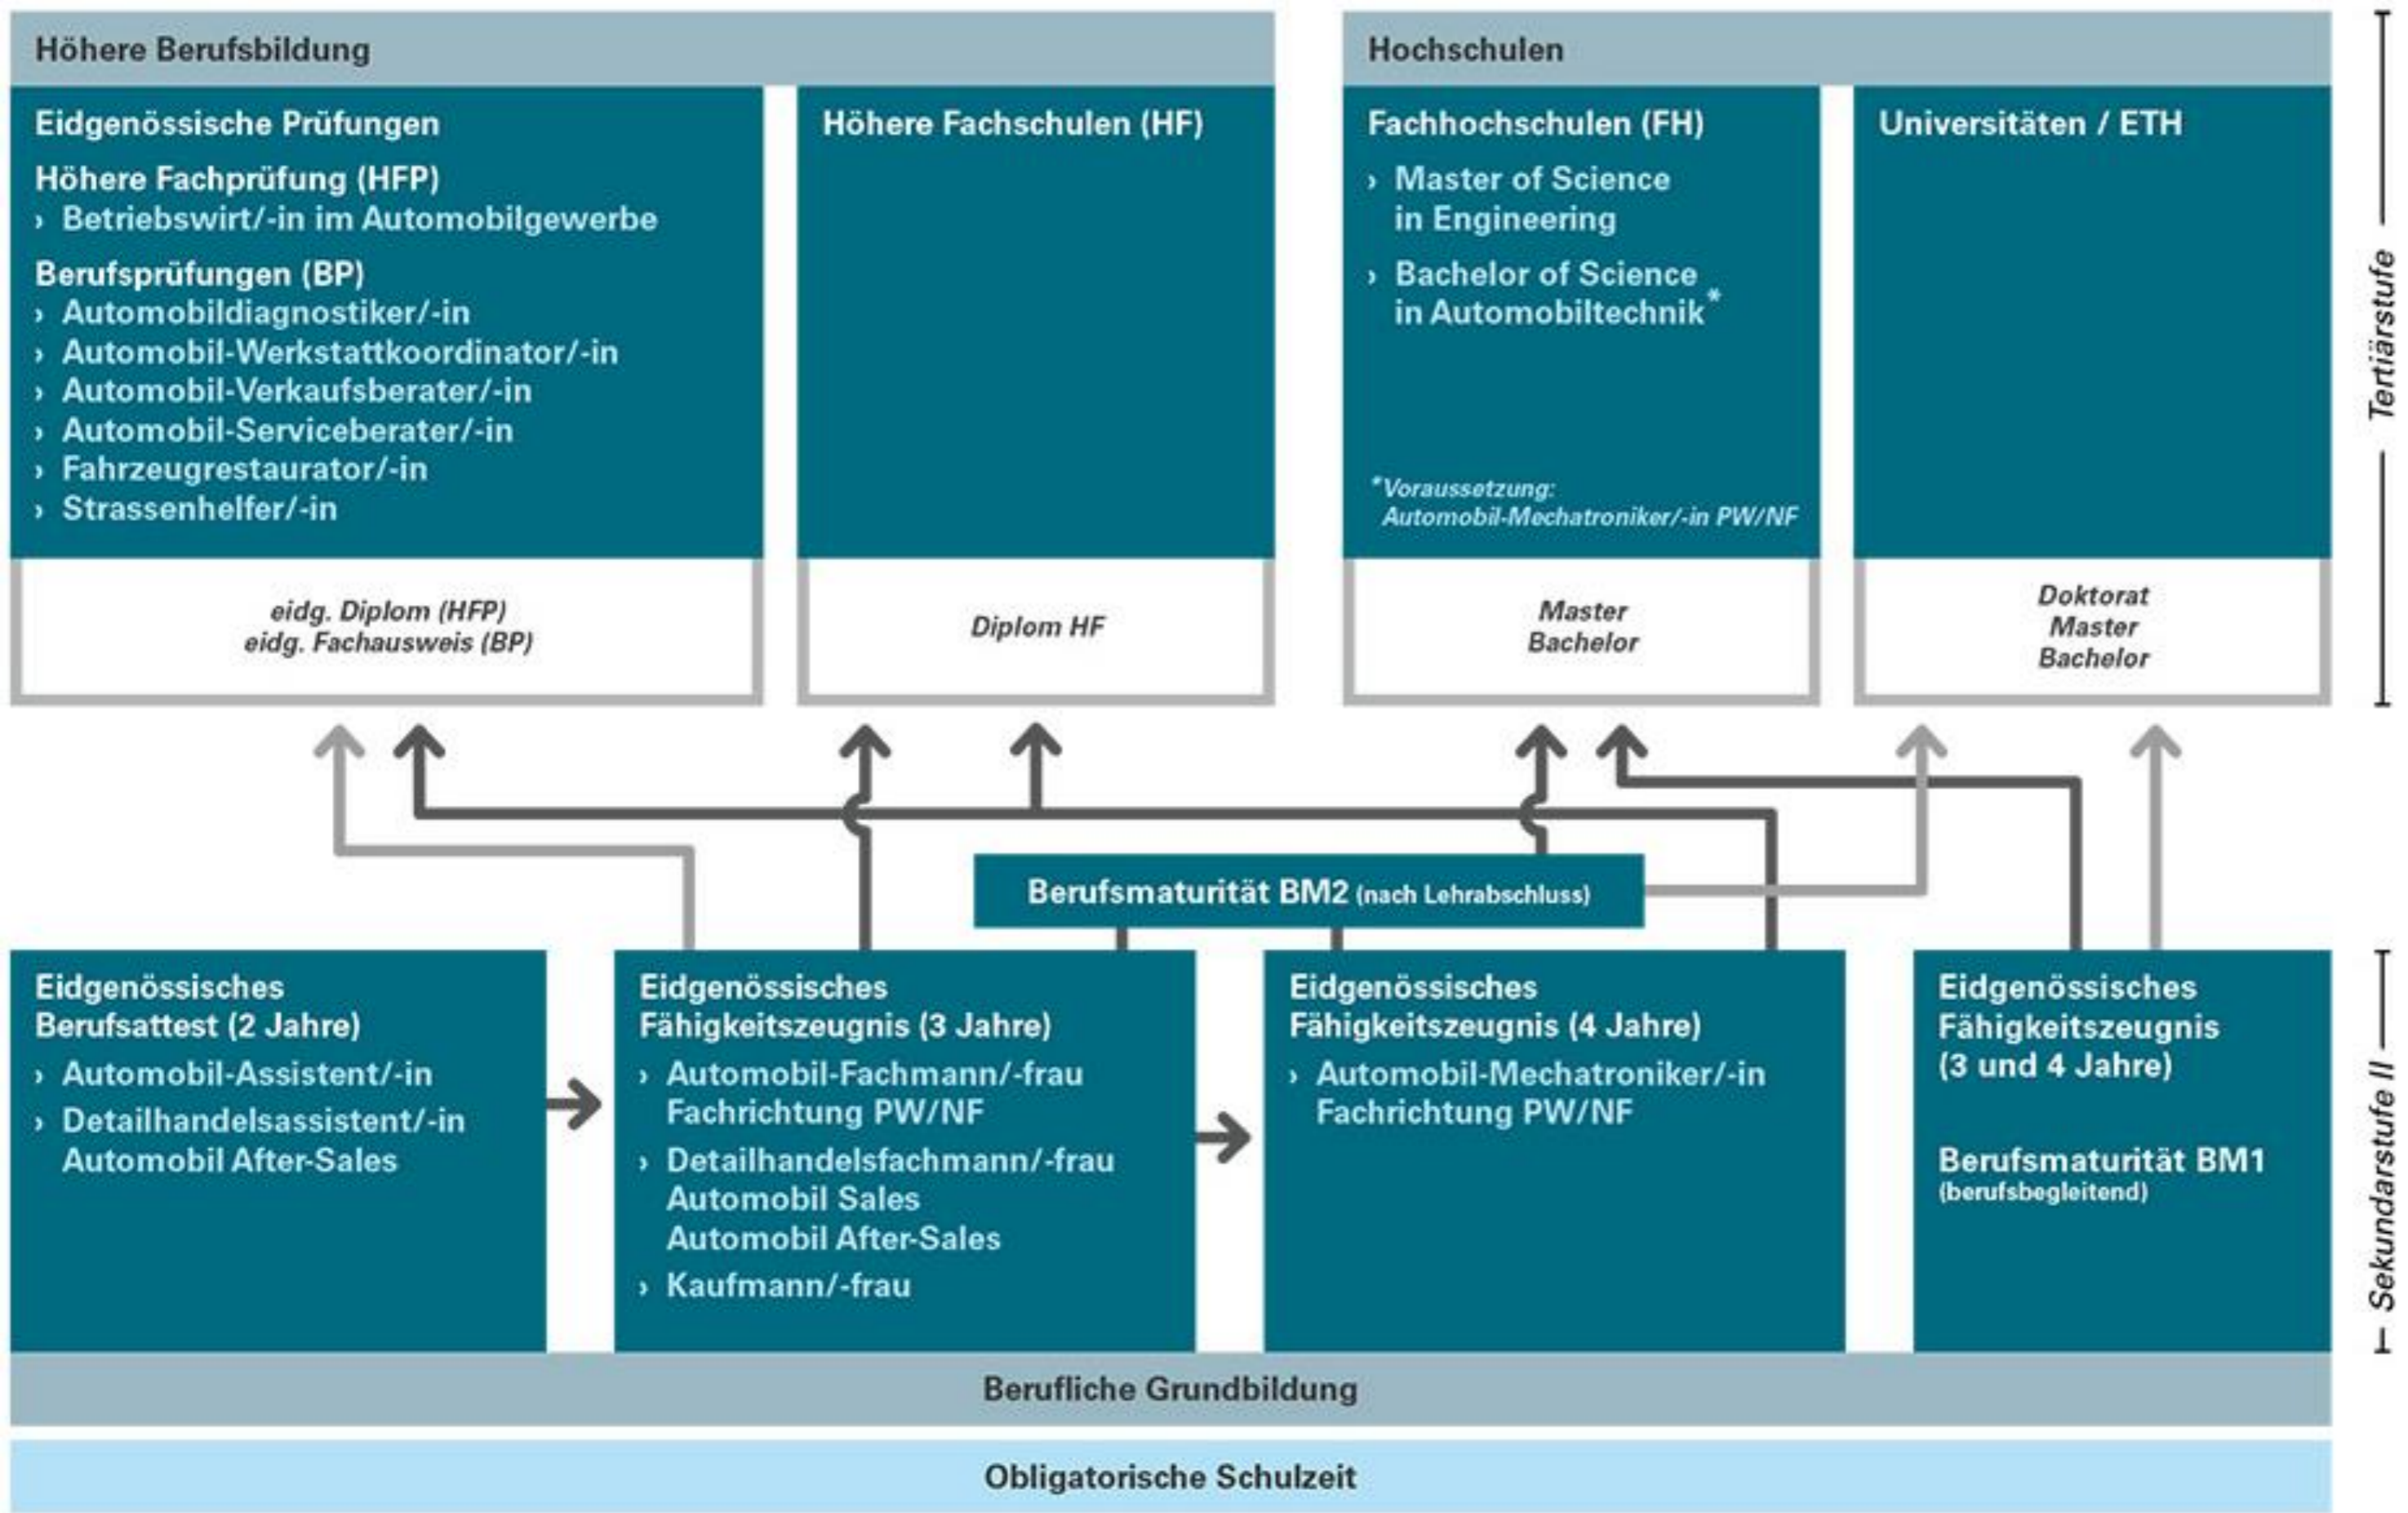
Höhere Berufsbildung

Eidgenössische Prüfungen

Höhere Fachprüfung (HFP)
› Betriebswirt/-in im Automobilgewerbe

Berufsprüfungen (BP)
› Automobildiagnostiker/-in
› Automobil-Werkstattkoordinator/-in
› Automobil-Verkaufsberater/-in
› Automobil-Serviceberater/-in
› Fahrzeugrestaurator/-in
› Strassenhelfer/-in

eidg. Diplom (HFP)
eidg. Fachausweis (BP)

Höhere Fachschulen (HF)

Diplom HF

Hochschulen

Fachhochschulen (FH)
› Master of Science in Engineering
› Bachelor of Science in Automobiltechnik*

*Voraussetzung: Automobil-Mechatroniker/-in PW/NF

Master
Bachelor

Universitäten / ETH

Doktorat
Master
Bachelor

Tertiärstufe

Berufsmaturität BM2 (nach Lehrabschluss)

Eidgenössisches Berufsattest (2 Jahre)
› Automobil-Assistent/-in
› Detailhandelsassistent/-in Automobil After-Sales

Eidgenössisches Fähigkeitszeugnis (3 Jahre)
› Automobil-Fachmann/-frau Fachrichtung PW/NF
› Detailhandelsfachmann/-frau Automobil Sales Automobil After-Sales
› Kaufmann/-frau

Eidgenössisches Fähigkeitszeugnis (4 Jahre)
› Automobil-Mechatroniker/-in Fachrichtung PW/NF

Eidgenössisches Fähigkeitszeugnis (3 und 4 Jahre)

Berufsmaturität BM1 (berufsbegleitend)

Sekundarstufe II

Berufliche Grundbildung

Obligatorische Schulzeit